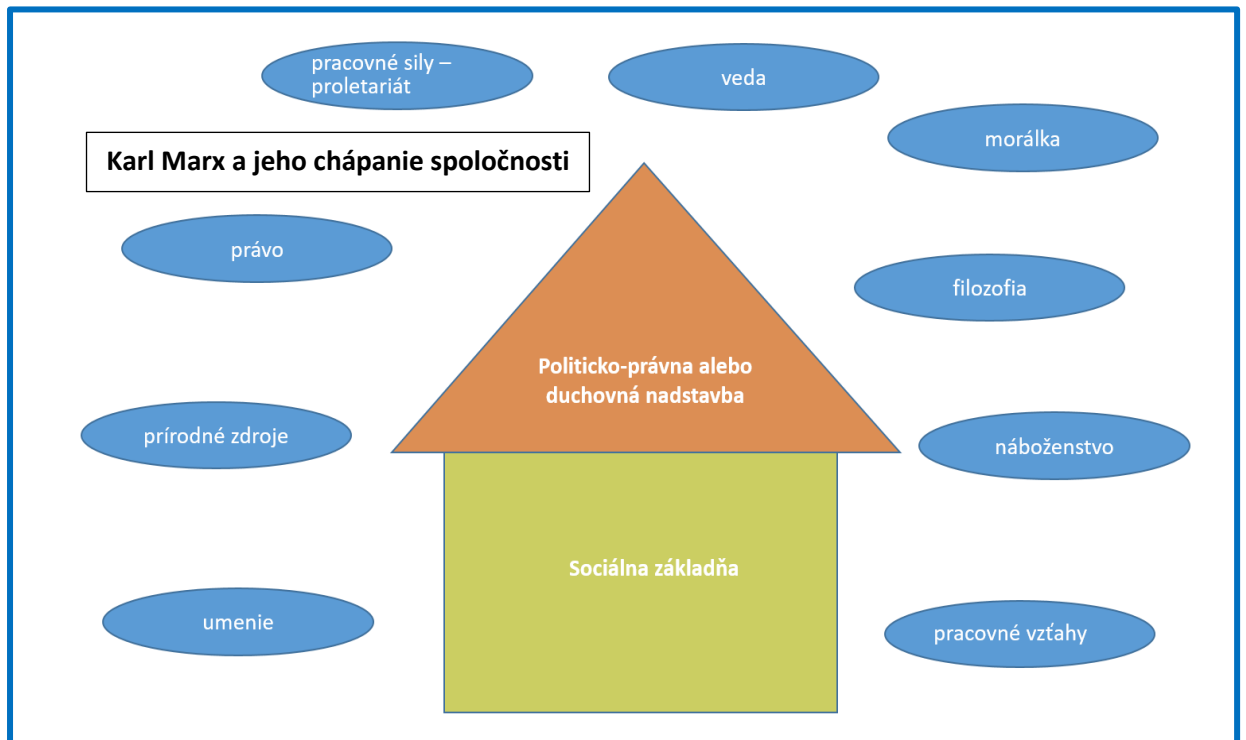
pracovné sily – proletariát

veda

morálka

Karl Marx a jeho chápanie spoločnosti

právo

filozofia

Politicko-právna alebo duchovná nadstavba

prírodné zdroje

náboženstvo

Sociálna základňa

umenie

pracovné vzťahy